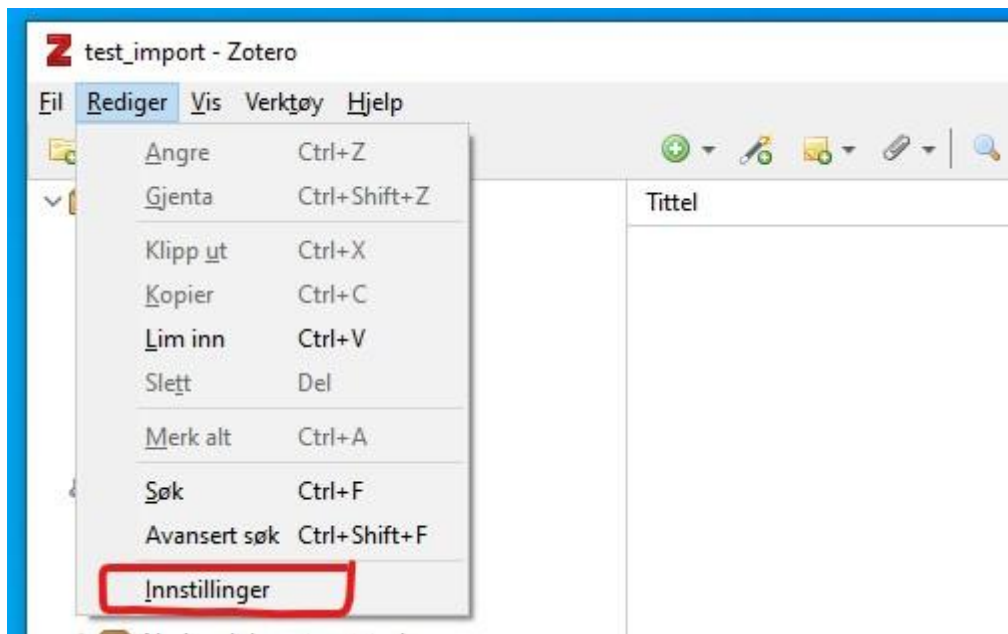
test_import - Zotero

Fil Rediger Vis Verktøy Hjelp

Angre Ctrl+Z
Gjenta Ctrl+Shift+Z
Klipp ut Ctrl+X
Kopier Ctrl+C
Lim inn Ctrl+V
Slett Del
Merk alt Ctrl+A
Søk Ctrl+F
Avansert søk Ctrl+Shift+F
Innstillinger

Tittel